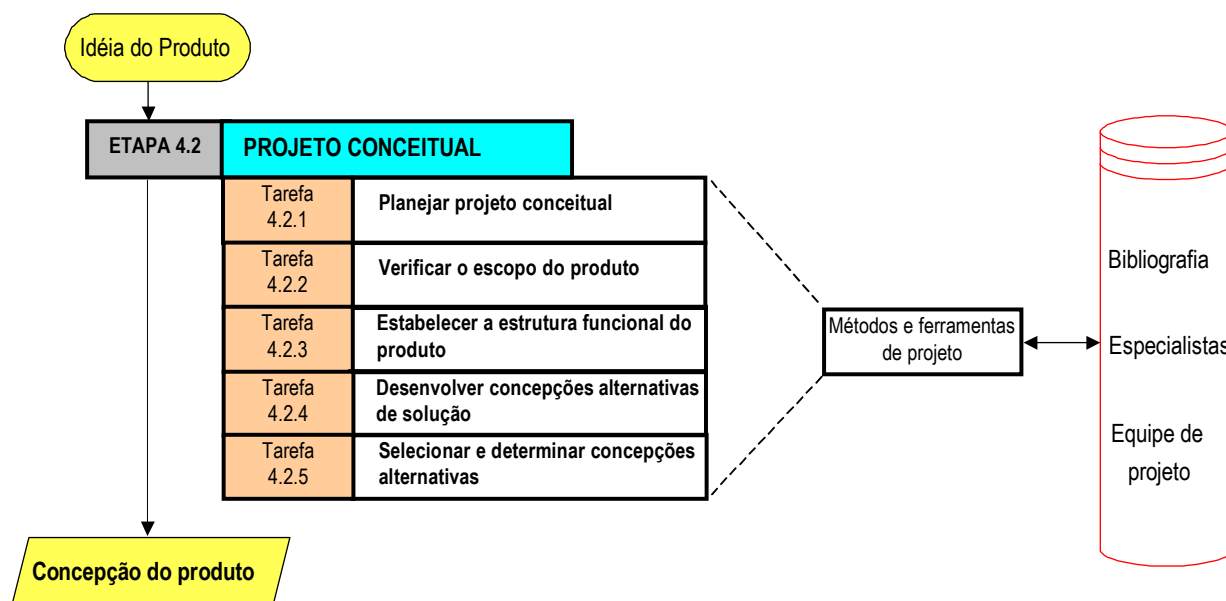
Idéia do Produto

ETAPA 4.2

PROJETO CONCEITUAL

Tarefa 4.2.1 Planejar projeto conceitual

Tarefa 4.2.2 Verificar o escopo do produto

Tarefa 4.2.3 Estabelecer a estrutura funcional do produto

Tarefa 4.2.4 Desenvolver concepções alternativas de solução

Tarefa 4.2.5 Selecionar e determinar concepções alternativas

Métodos e ferramentas de projeto

Bibliografia

Especialistas

Equipe de projeto

Concepção do produto